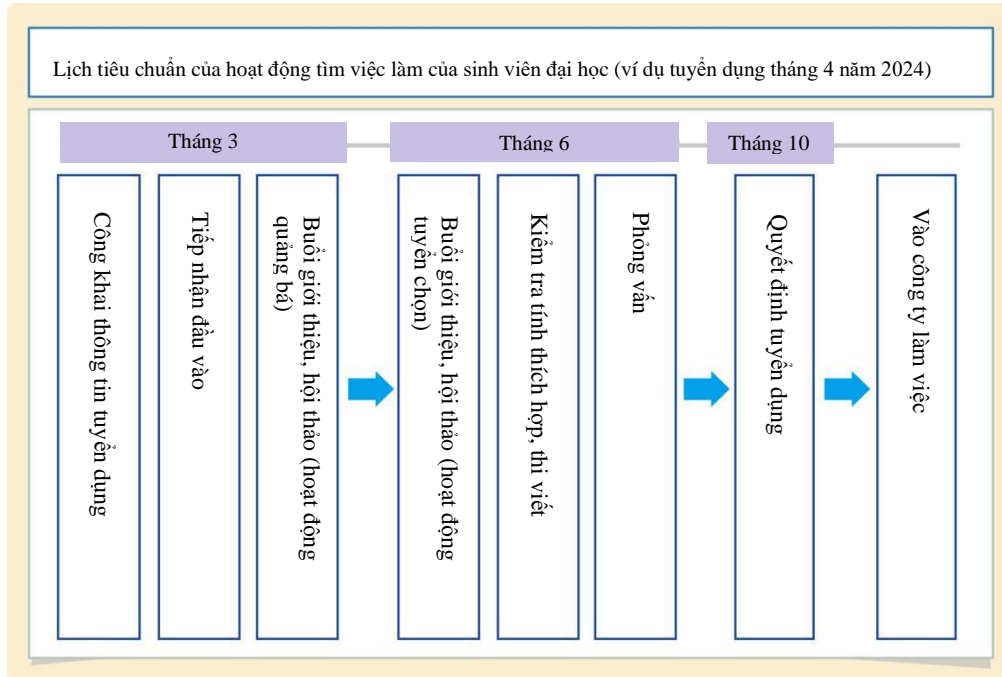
Lịch tiêu chuẩn của hoạt động tìm việc làm của sinh viên đại học (ví dụ tuyển dụng tháng 4 năm 2024)

Tháng 3

Tháng 6

Tháng 10

Công khai thông tin tuyển dụng

Tiếp nhận đầu vào

Buổi giới thiệu, hội thảo (hoạt động quảng bá)

Buổi giới thiệu, hội thảo (hoạt động tuyển chọn)

Kiểm tra tính thích hợp, thi viết

Phỏng vấn

Quyết định tuyển dụng

Vào công ty làm việc